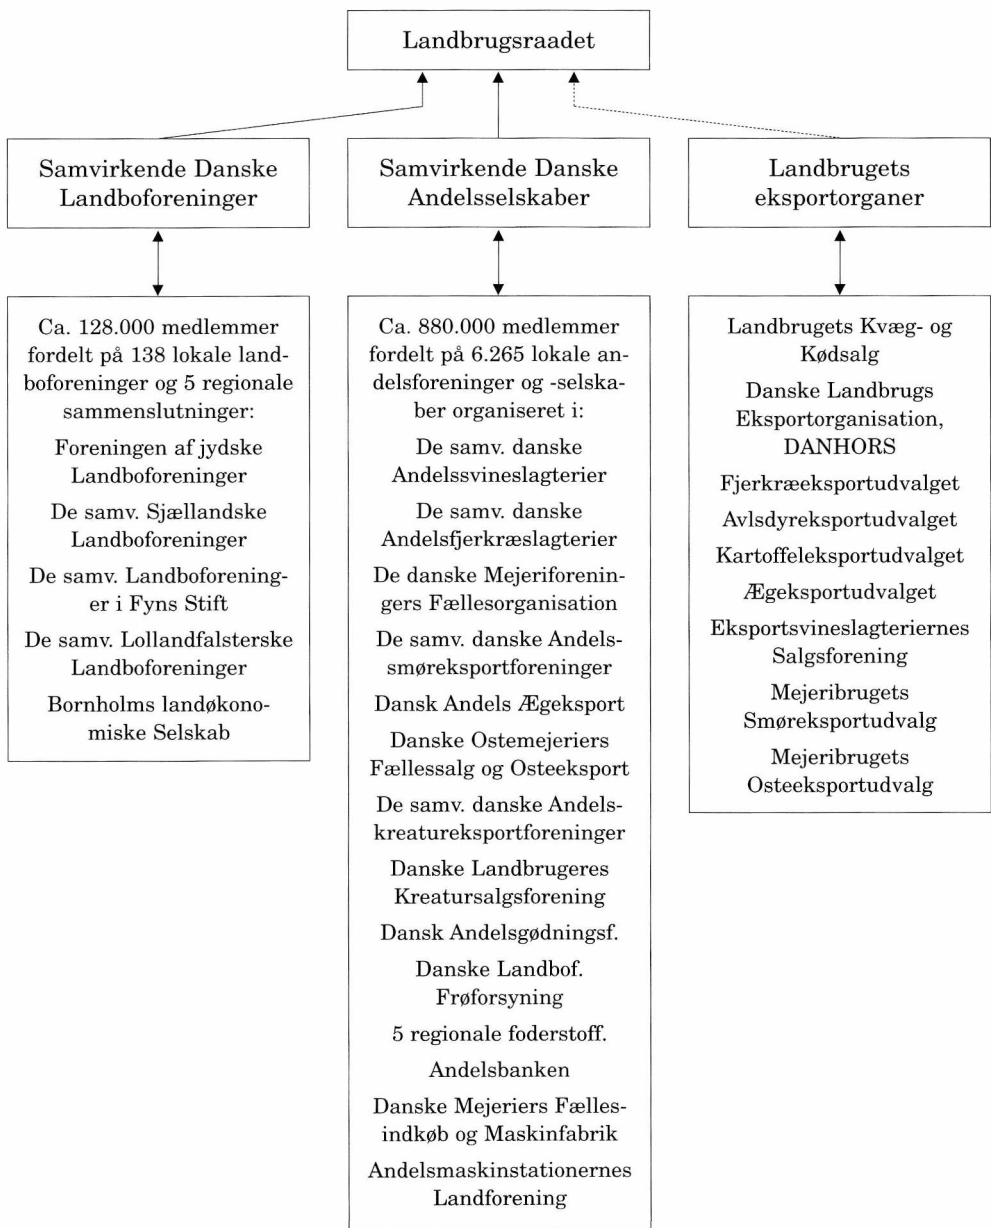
Landbrugsraadet

Samvirkende Danske Landboforeninger

Samvirkende Danske Andelsselskaber

Landbrugets eksportorganer

Ca. 128.000 medlemmer fordelt på 138 lokale landboforeninger og 5 regionale sammenslutninger:

Foreningen af jydske Landboforeninger

De samv. Sjællandske Landboforeninger

De samv. Landboforeninger i Fyns Stift

De samv. Lollandfalsterske Landboforeninger

Bornholms landøkonomiske Selskab

Ca. 880.000 medlemmer fordelt på 6.265 lokale andelsforeninger og -selskaber organiseret i:

De samv. danske Andelssvineslagterier

De samv. danske Andelsfjerkræslagterier

De danske Mejeriforeningers Fællesorganisation

De samv. danske Andelssmøreksportforeninger

Dansk Andels Ægeksport

Danske Ostemejeriers Fællessalg og Osteeksport

De samv. danske Andelskreatureksportforeninger

Danske Landbrugeres Kreatursalgsforening

Dansk Andelsgødningsf.

Danske Landbof. Frøforsyning

5 regionale foderstoff.

Andelsbanken

Danske Mejeriers Fællesindkøb og Maskinfabrik

Andelsmaskinstationernes Landforening

Landbrugets Kvæg- og Kødsalg

Danske Landbrugs Eksportorganisation, DANHORS

Fjerkræeksportudvalget

Avlsdyreksportudvalget

Kartoffeleksportudvalget

Ægeksportudvalget

Eksportsvineslagteriernes Salgsforening

Mejeribrugets Smøreksportudvalg

Mejeribrugets Osteeksportudvalg